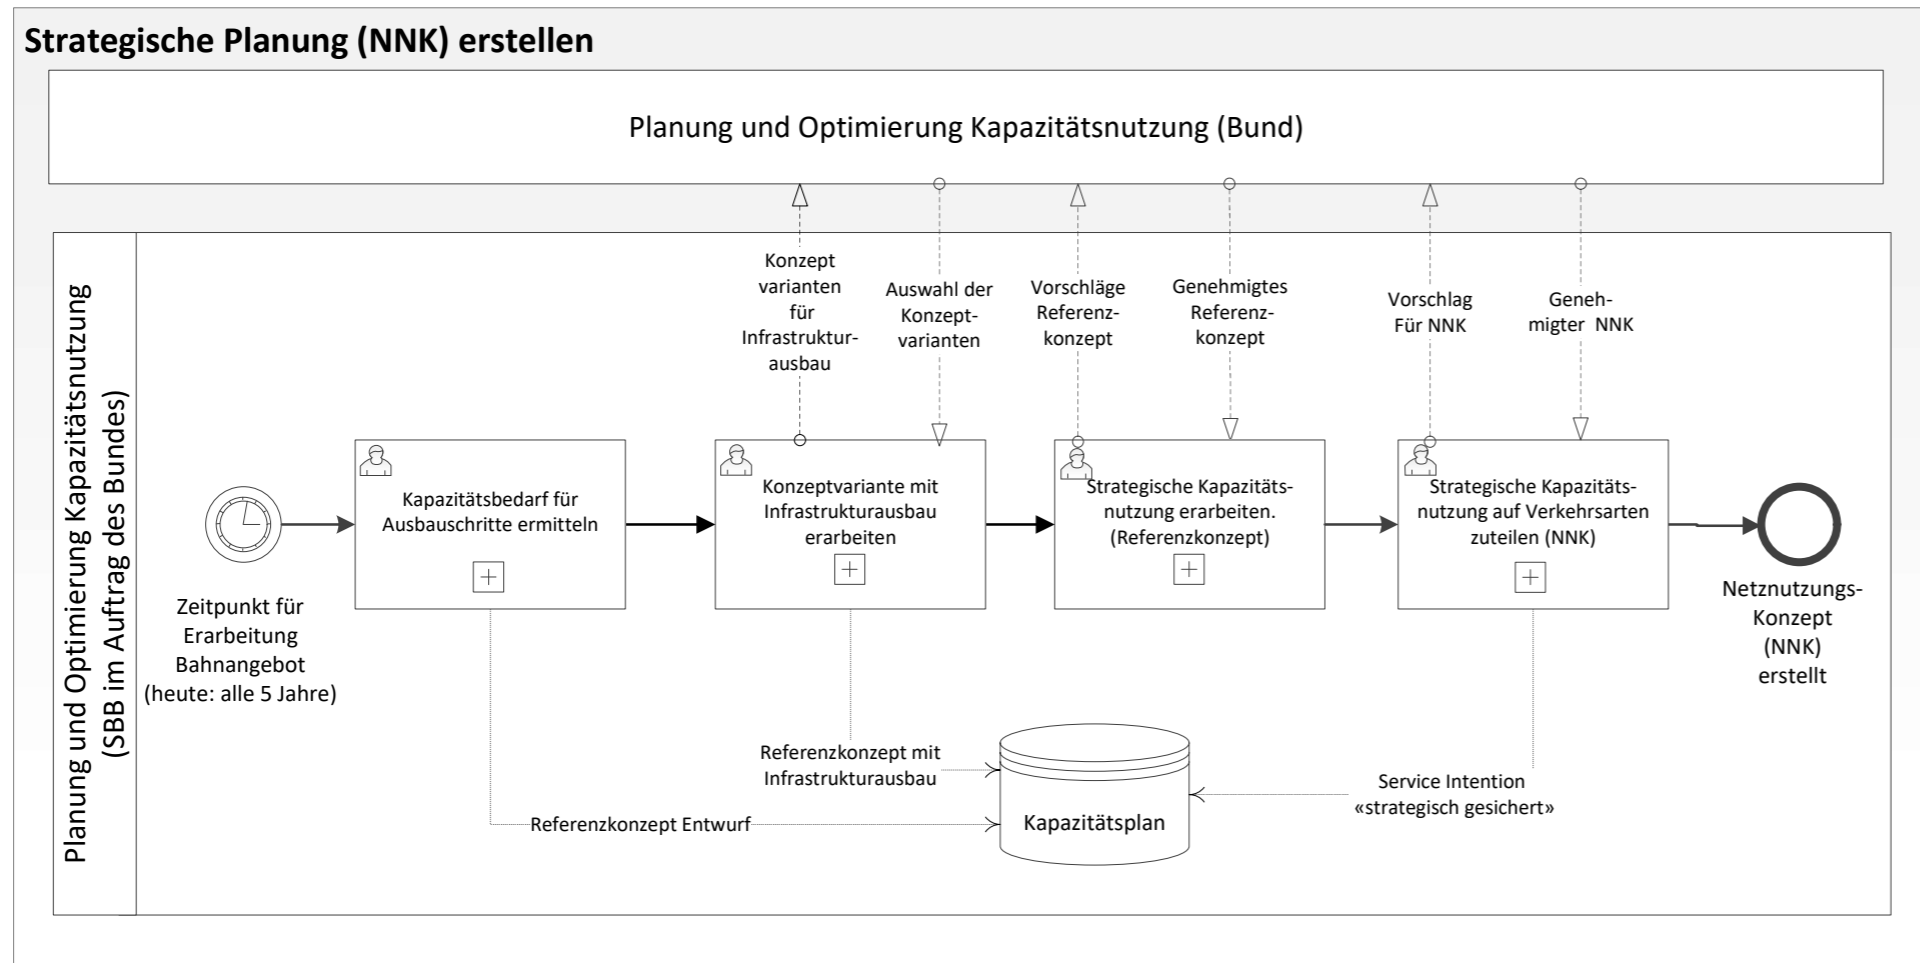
Strategische Planung (NNK) erstellen

Planung und Optimierung Kapazitätsnutzung (Bund)

Planung und Optimierung Kapazitätsnutzung (SBB im Auftrag des Bundes)

Konzept varianten für Infrastrukturausbau

Auswahl der Konzeptvarianten

Vorschläge Referenzkonzept

Genehmigtes Referenzkonzept

Vorschlag Für NNK

Genehmigter NNK

Zeitpunkt für Erarbeitung Bahnangebot (heute: alle 5 Jahre)

Kapazitätsbedarf für Ausbauschritte ermitteln

Konzeptvariante mit Infrastrukturausbau erarbeiten

Strategische Kapazitätsnutzung erarbeiten. (Referenzkonzept)

Strategische Kapazitätsnutzung auf Verkehrsarten zuteilen (NNK)

Netznutzungs-Konzept (NNK) erstellt

Referenzkonzept mit Infrastrukturausbau

Service Intention «strategisch gesichert»

Referenzkonzept Entwurf

Kapazitätsplan